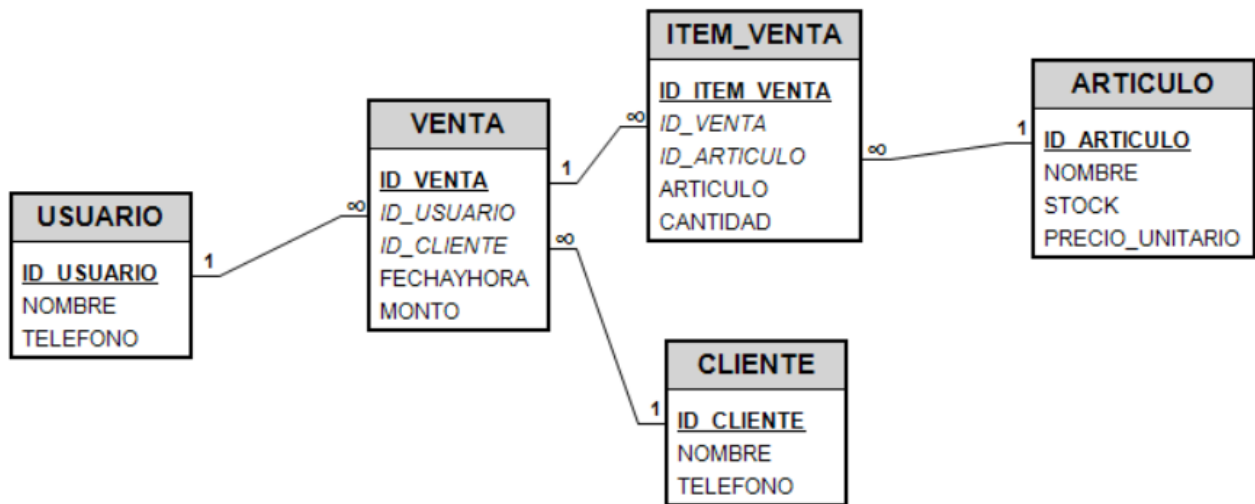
USUARIO
ID_USUARIO
NOMBRE
TELEFONO

1

∞

VENTA
ID_VENTA
ID_USUARIO
ID_CLIENTE
FECHAYHORA
MONTO

1

∞

∞

ITEM_VENTA
ID_ITEM_VENTA
ID_VENTA
ID_ARTICULO
ARTICULO
CANTIDAD

∞

1

ARTICULO
ID_ARTICULO
NOMBRE
STOCK
PRECIO_UNITARIO

1

CLIENTE
ID_CLIENTE
NOMBRE
TELEFONO